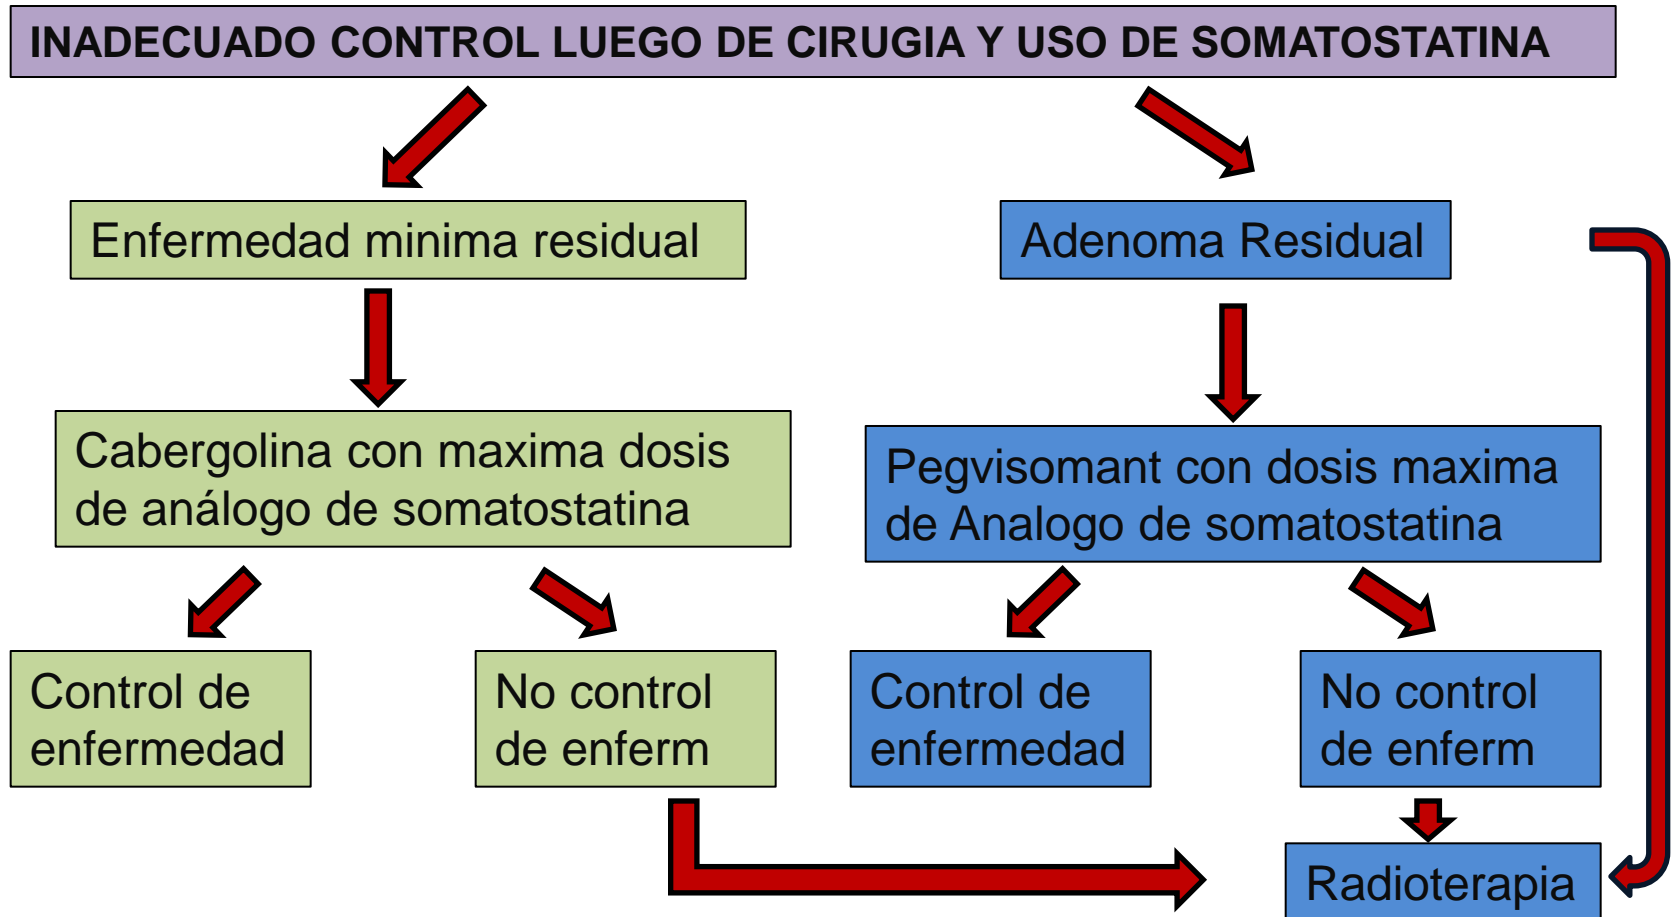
INADECUADO CONTROL LUEGO DE CIRUGIA Y USO DE SOMATOSTATINA

Enfermedad minima residual

Adenoma Residual

Cabergolina con maxima dosis de análogo de somatostatina

Pegvisomant con dosis maxima de Analogo de somatostatina

Control de enfermedad

No control de enferm

Control de enfermedad

No control de enferm

Radioterapia